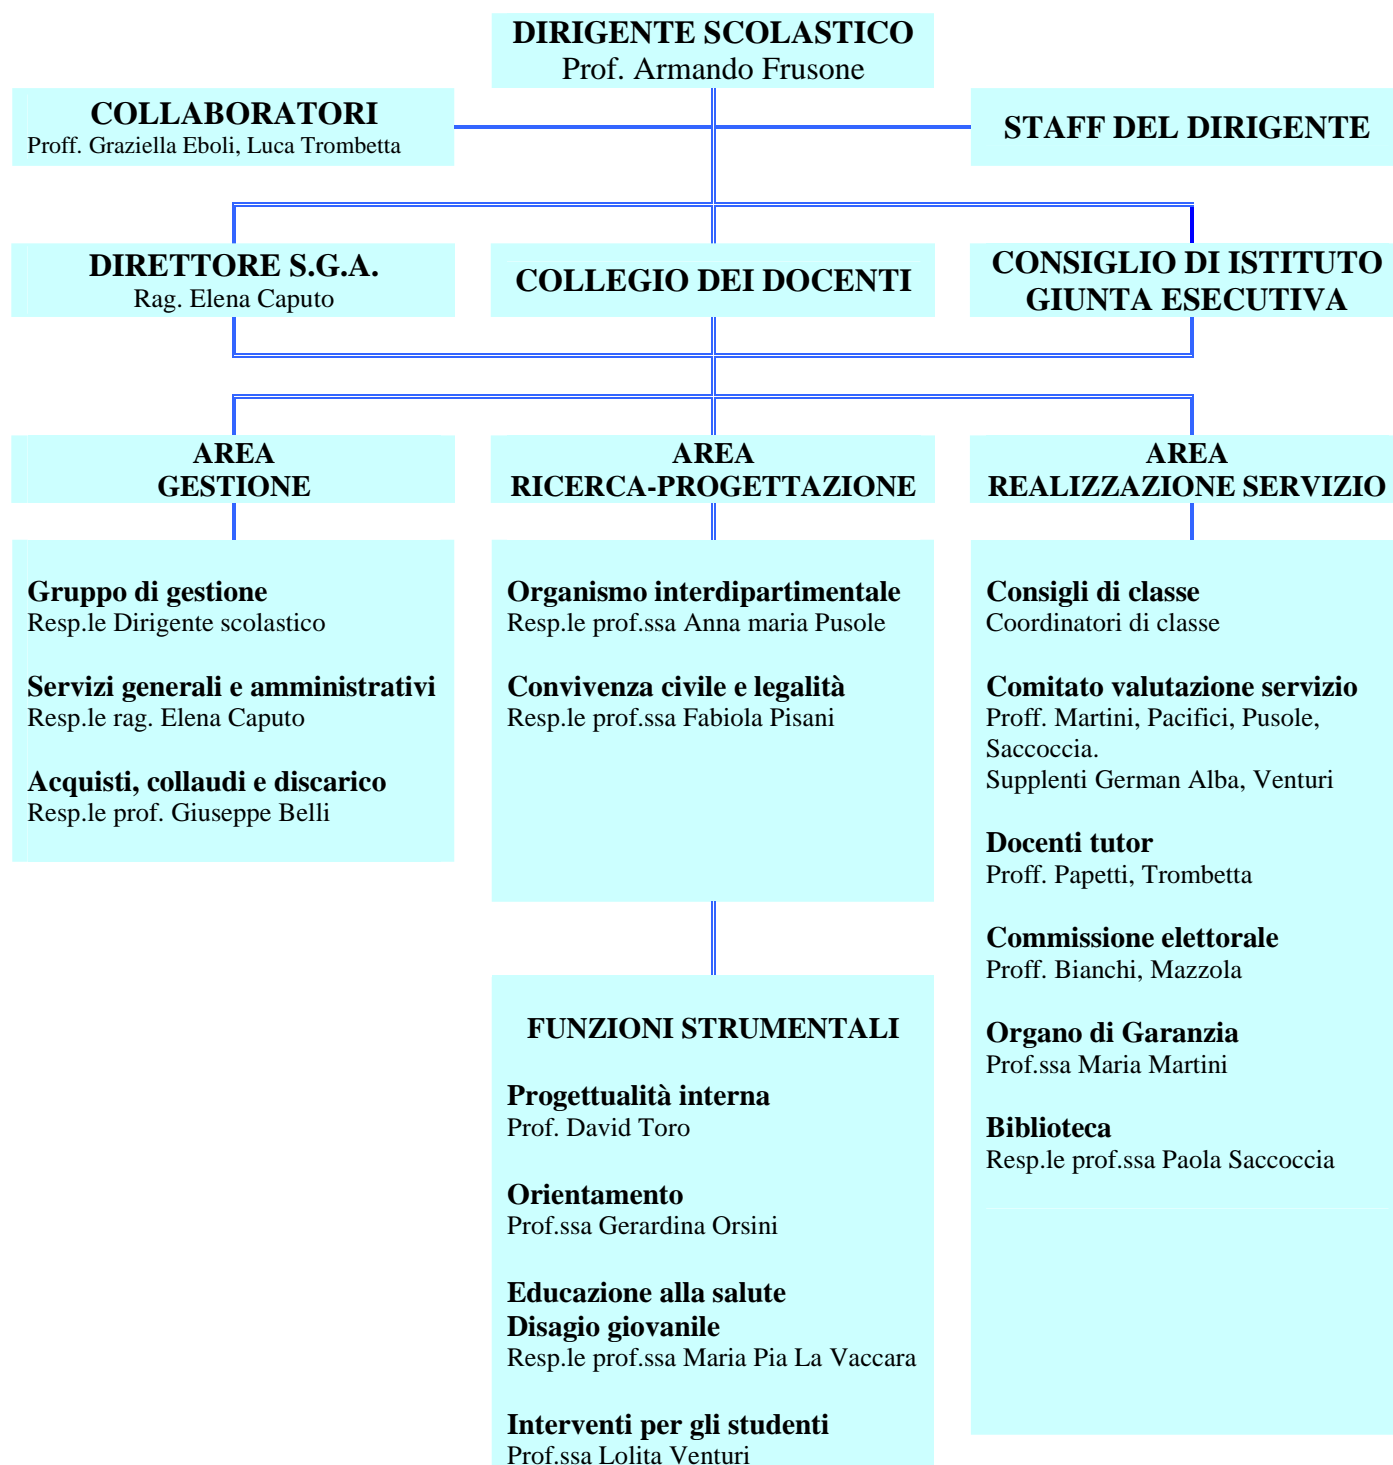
DIRIGENTE SCOLASTICO
Prof. Armando Frusone

COLLABORATORI
Proff. Graziella Eboli, Luca Trombetta

STAFF DEL DIRIGENTE

DIRETTORE S.G.A.
Rag. Elena Caputo

COLLEGIO DEI DOCENTI

CONSIGLIO DI ISTITUTO
GIUNTA ESECUTIVA

AREA
GESTIONE

Gruppo di gestione
Resp.le Dirigente scolastico

Servizi generali e amministrativi
Resp.le rag. Elena Caputo

Acquisti, collaudi e discarico
Resp.le prof. Giuseppe Belli

AREA
RICERCA-PROGETTAZIONE

Organismo interdipartimentale
Resp.le prof.ssa Anna maria Pusole

Convivenza civile e legalità
Resp.le prof.ssa Fabiola Pisani

FUNZIONI STRUMENTALI

Progettualità interna
Prof. David Toro

Orientamento
Prof.ssa Gerardina Orsini

Educazione alla salute
Disagio giovanile
Resp.le prof.ssa Maria Pia La Vaccara

Interventi per gli studenti
Prof.ssa Lolita Venturi

AREA
REALIZZAZIONE SERVIZIO

Consigli di classe
Coordinatori di classe

Comitato valutazione servizio
Proff. Martini, Pacifici, Pusole, Saccoccia.
Supplenti German Alba, Venturi

Docenti tutor
Proff. Papetti, Trombetta

Commissione elettorale
Proff. Bianchi, Mazzola

Organo di Garanzia
Prof.ssa Maria Martini

Biblioteca
Resp.le prof.ssa Paola Saccoccia